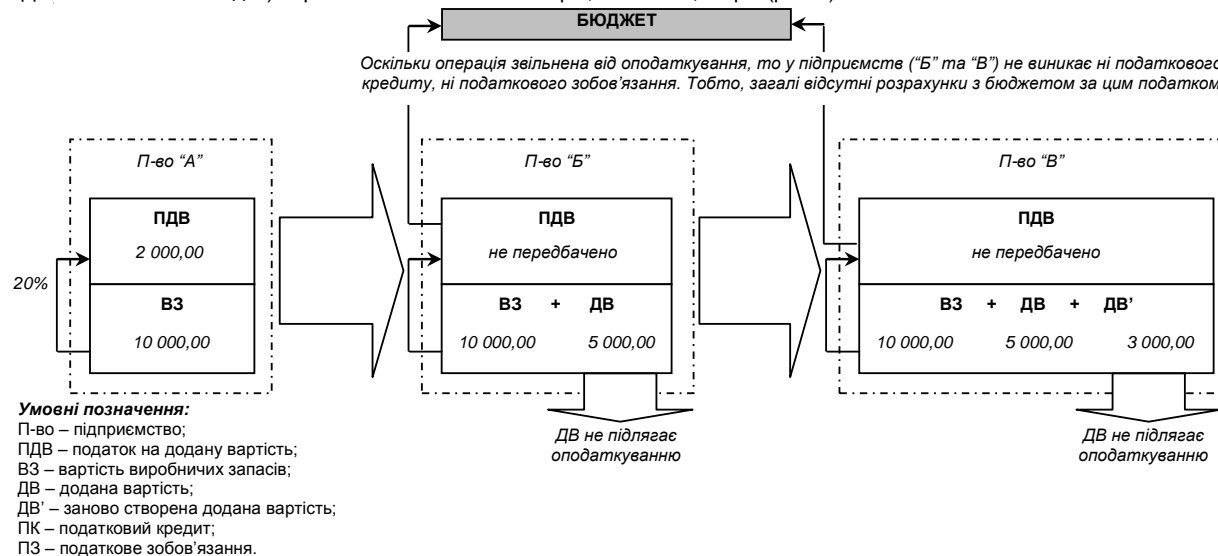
БЮДЖЕТ

Оскільки операція звільнена від оподаткування, то у підприємств ("Б" та "В") не виникає ні податкового кредиту, ні податкового зобов'язання. Тобто, загалі відсутні розрахунки з бюджетом за цим податком

П-во "А"

ПДВ

2 000,00

20%

ВЗ

10 000,00

П-во "Б"

ПДВ

не передбачено

ВЗ + ДВ

10 000,00 5 000,00

ДВ не підлягає оподаткуванню

П-во "В"

ПДВ

не передбачено

ВЗ + ДВ + ДВ'

10 000,00 5 000,00 3 000,00

ДВ не підлягає оподаткуванню

Умовні позначення:
П-во – підприємство;
ПДВ – податок на додану вартість;
ВЗ – вартість виробничих запасів;
ДВ – додана вартість;
ДВ' – заново створена додана вартість;
ПК – податковий кредит;
ПЗ – податкове зобов'язання.